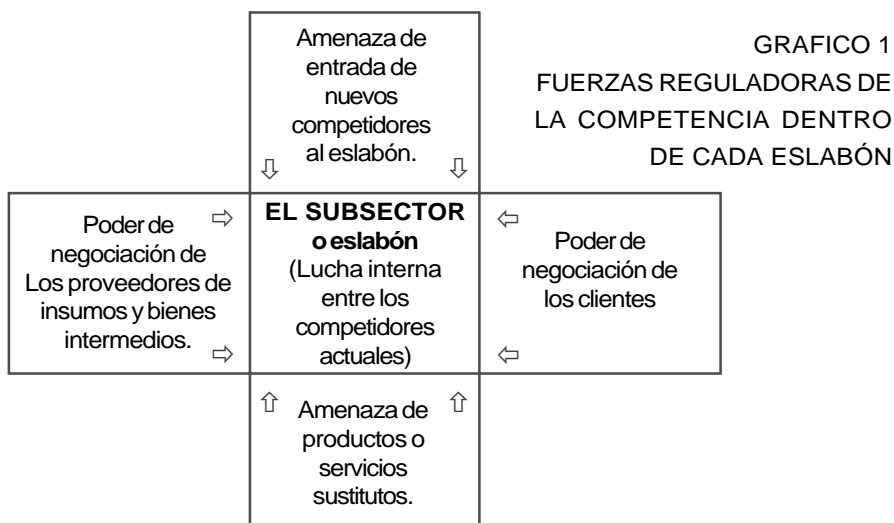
GRAFICO 1
FUERZAS REGULADORAS DE LA COMPETENCIA DENTRO DE CADA ESLABÓN

Amenaza de entrada de nuevos competidores al eslabón.
⇩ ⇩

Poder de negociación de Los proveedores de insumos y bienes intermedios.
⇨ ⇨

**EL SUBSECTOR o eslabón**
(Lucha interna entre los competidores actuales)

⇦ ⇦
Poder de negociación de los clientes

⇧ ⇧
Amenaza de productos o servicios sustitutos.